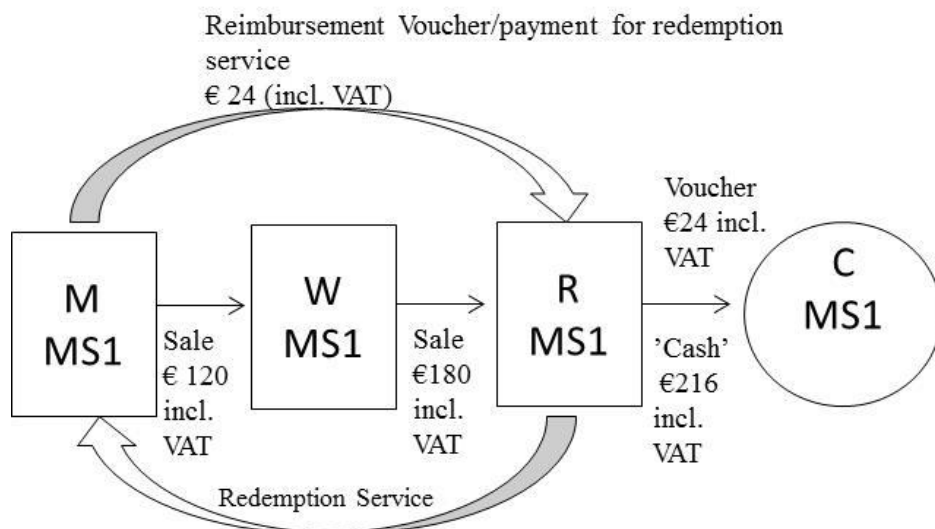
Reimbursement Voucher/payment for redemption service
€ 24 (incl. VAT)

M
MS1

Sale
€ 120
incl.
VAT

W
MS1

Sale
€180
incl.
VAT

R
MS1

Voucher
€24 incl.
VAT

'Cash'
€216
incl.
VAT

C
MS1

Redemption Service